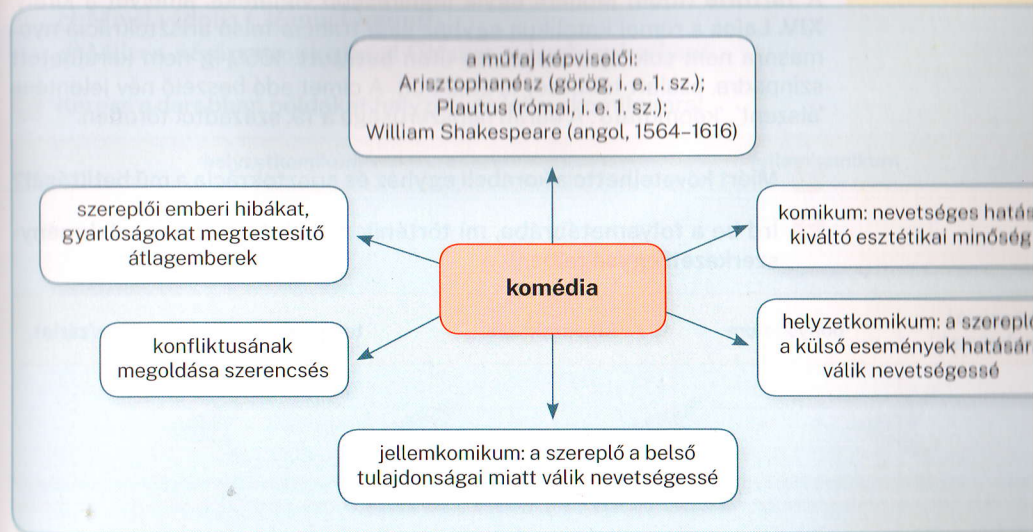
a műfaj képviselői:
Arisztophanész (görög, i. e. 1. sz.);
Plautus (római, i. e. 1. sz.);
William Shakespeare (angol, 1564–1616)

szereplői emberi hibákat, gyarlóságokat megtestesítő átlagemberek

komikum: nevetséges hatás kiváltó esztétikai minőség

komédia

konfliktusának megoldása szerencsés

helyzetkomikum: a szereplő a külső események hatásár válik nevetségessé

jellemkomikum: a szereplő a belső tulajdonságai miatt válik nevetségessé